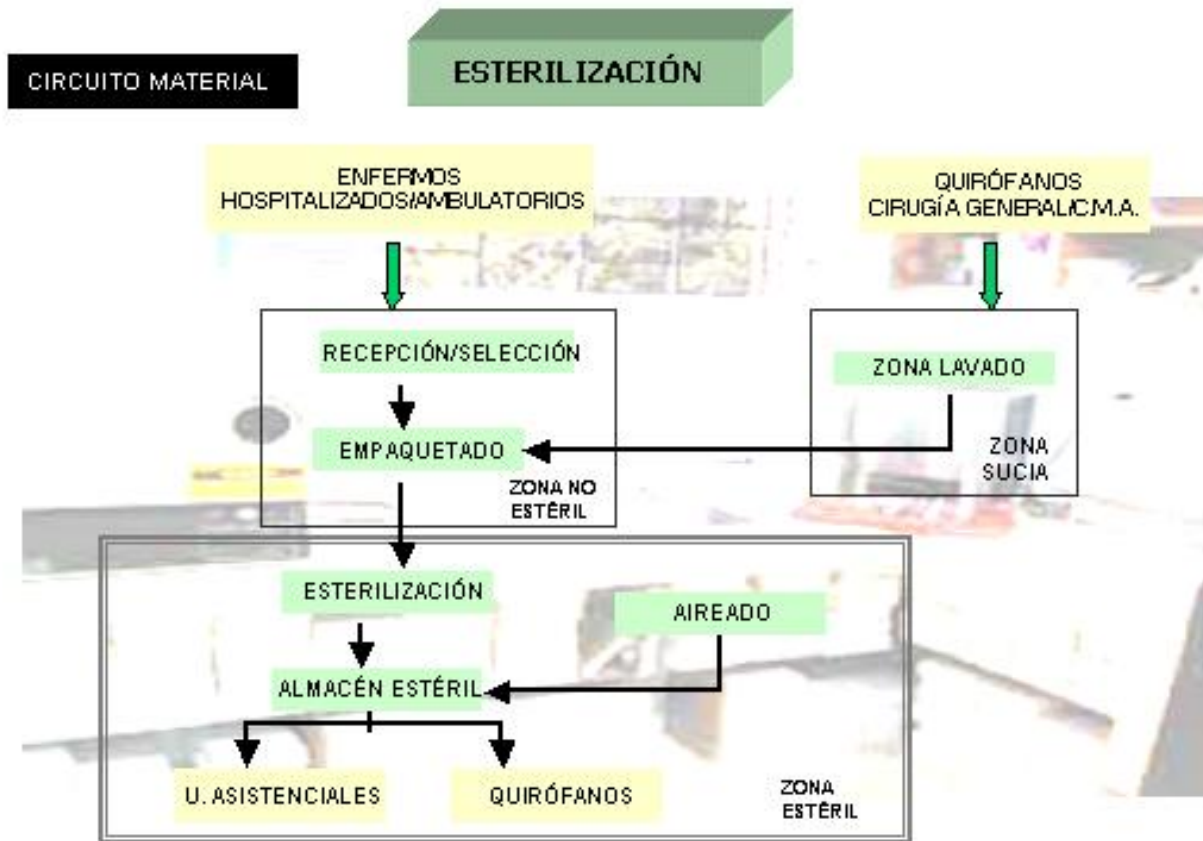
CIRCUITO MATERIAL

ESTERILIZACIÓN

ENFERMOS HOSPITALIZADOS/AMBULATORIOS

QUIRÓFANOS CIRUGÍA GENERAL/C.M.A.

RECEPCIÓN/SELECCIÓN

EMPAQUETADO

ZONA NO ESTÉRIL

ZONA LAVADO

ZONA SUCIA

ESTERILIZACIÓN

AIREADO

ALMACÉN ESTÉRIL

U. ASISTENCIALES

QUIRÓFANOS

ZONA ESTÉRIL